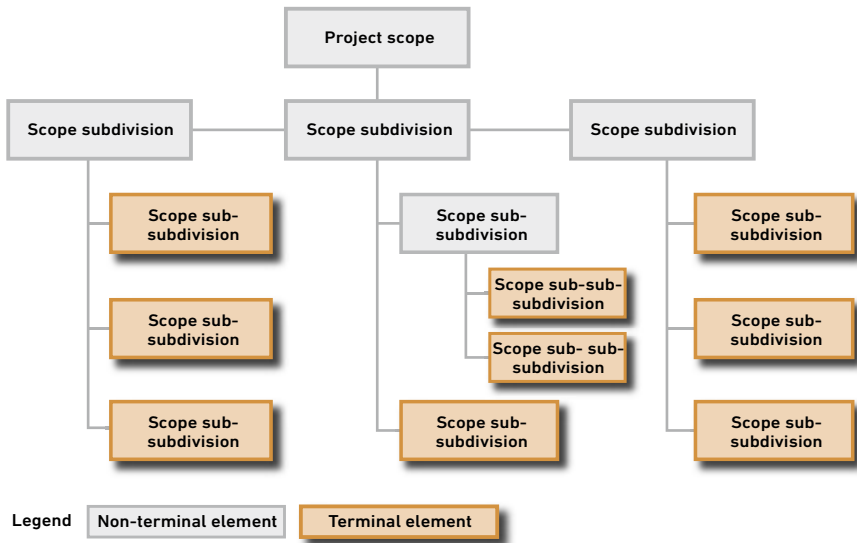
Project scope

Scope subdivision

Scope sub-subdivision

Scope sub-subdivision

Scope sub-subdivision

Scope subdivision

Scope sub-subdivision

Scope sub-sub-subdivision

Scope sub- sub-subdivision

Scope sub-subdivision

Scope subdivision

Scope sub-subdivision

Scope sub-subdivision

Scope sub-subdivision

Legend Non-terminal element Terminal element